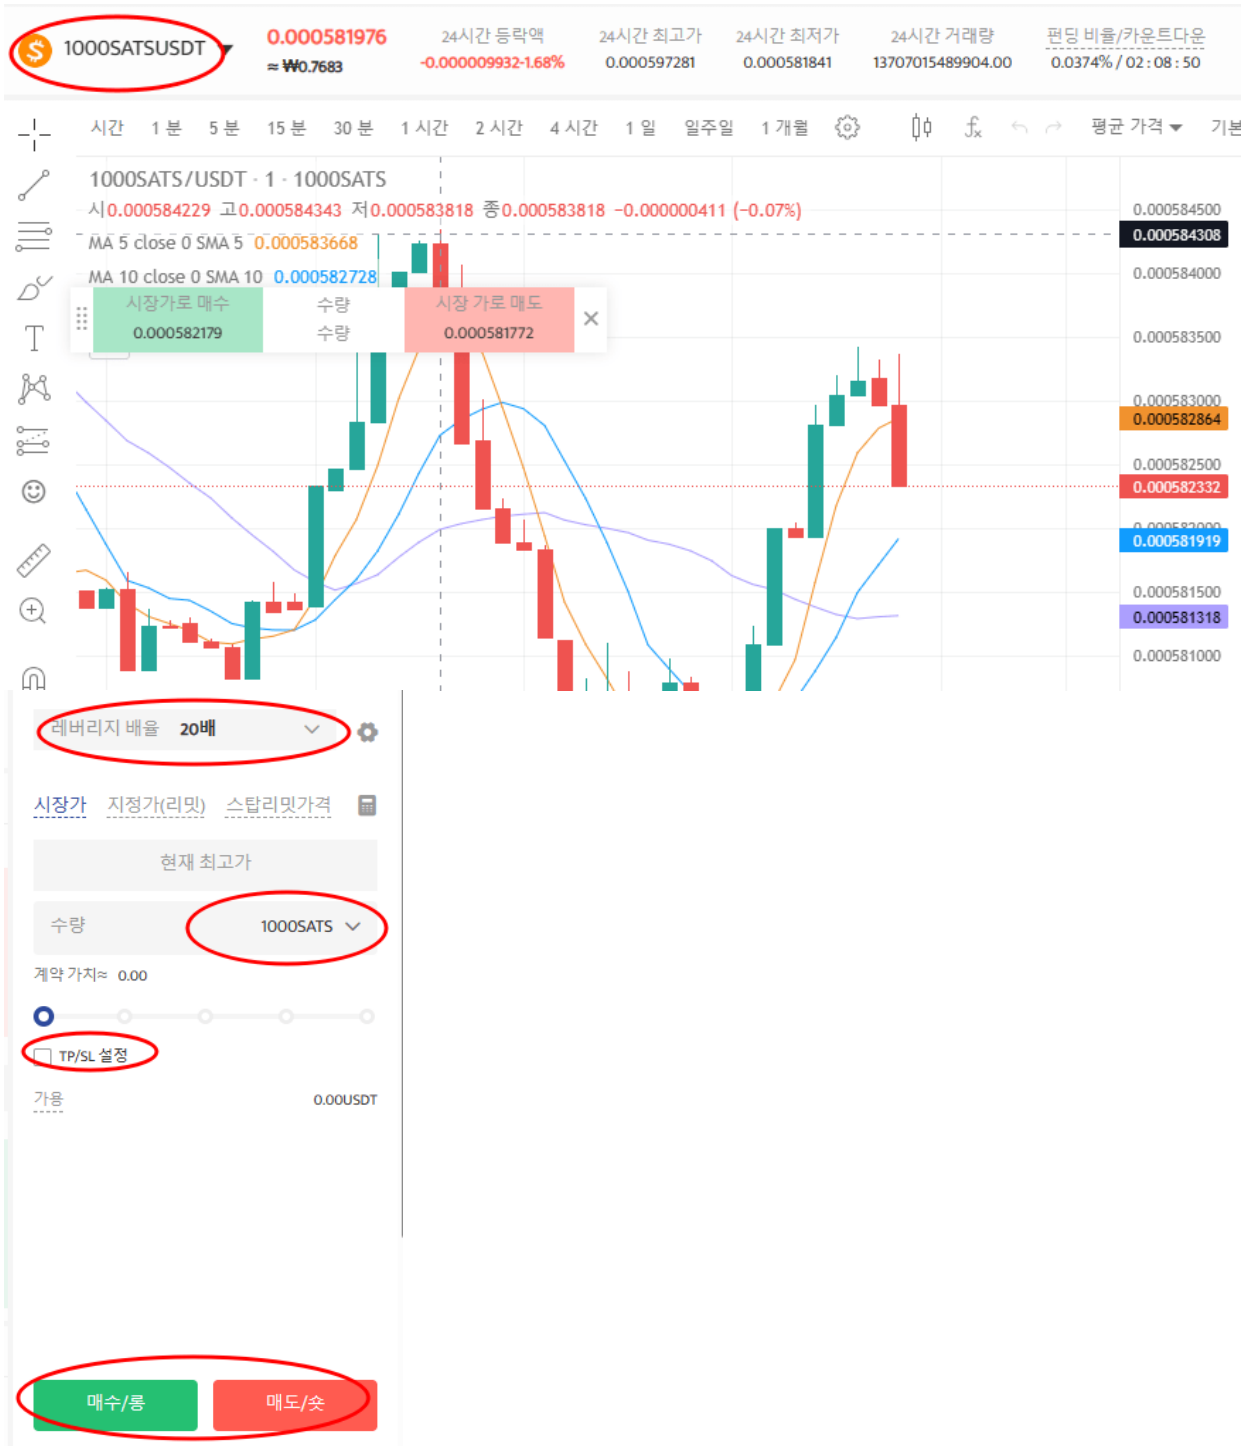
1000SATSUSDT

0.000581976
≈ ₩0.7683

24시간 등락액
-0.000009932-1.68%

24시간 최고가
0.000597281

24시간 최저가
0.000581841

24시간 거래량
13707015489904.00

펀딩 비율/카운트다운
0.0374% / 02 : 08 : 50

시간 1 분 5 분 15 분 30 분 1 시간 2 시간 4 시간 1 일 일주일 1 개월 평균 가격 기본

1000SATS/USDT · 1 · 1000SATS
시0.000584229 고0.000584343 저0.000583818 종0.000583818 −0.000000411 (−0.07%)
MA 5 close 0 SMA 5 0.000583668
MA 10 close 0 SMA 10 0.000582728

시장가로 매수
0.000582179
수량
수량
시장 가로 매도
0.000581772

0.000584500
0.000584308
0.000584000
0.000583500
0.000583000
0.000582864
0.000582500
0.000582332
0.000582000
0.000581919
0.000581500
0.000581318
0.000581000

레버리지 배율 20배

시장가 지정가(리밋) 스탑리밋가격

현재 최고가

수량 1000SATS

계약 가치≈ 0.00

TP/SL 설정

가용 0.00USDT

매수/롱 매도/숏